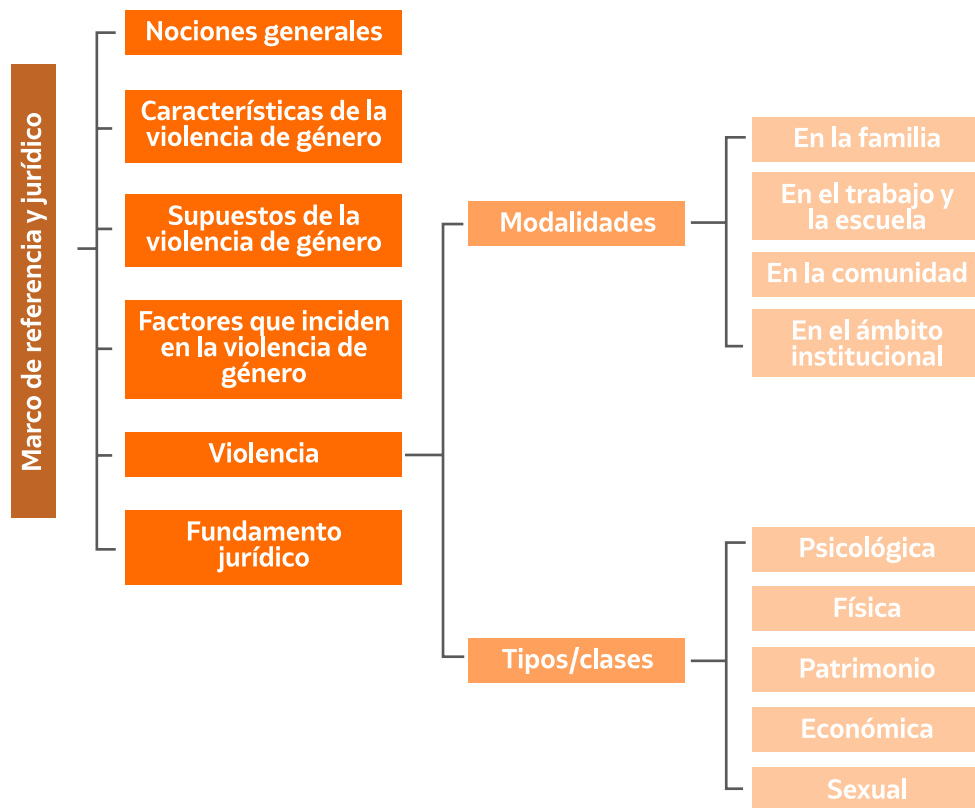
Marco de referencia y jurídico

Nociones generales

Características de la violencia de género

Supuestos de la violencia de género

Factores que inciden en la violencia de género

Violencia

Fundamento jurídico

Modalidades

En la familia

En el trabajo y la escuela

En la comunidad

En el ámbito institucional

Tipos/clases

Psicológica

Física

Patrimonio

Económica

Sexual